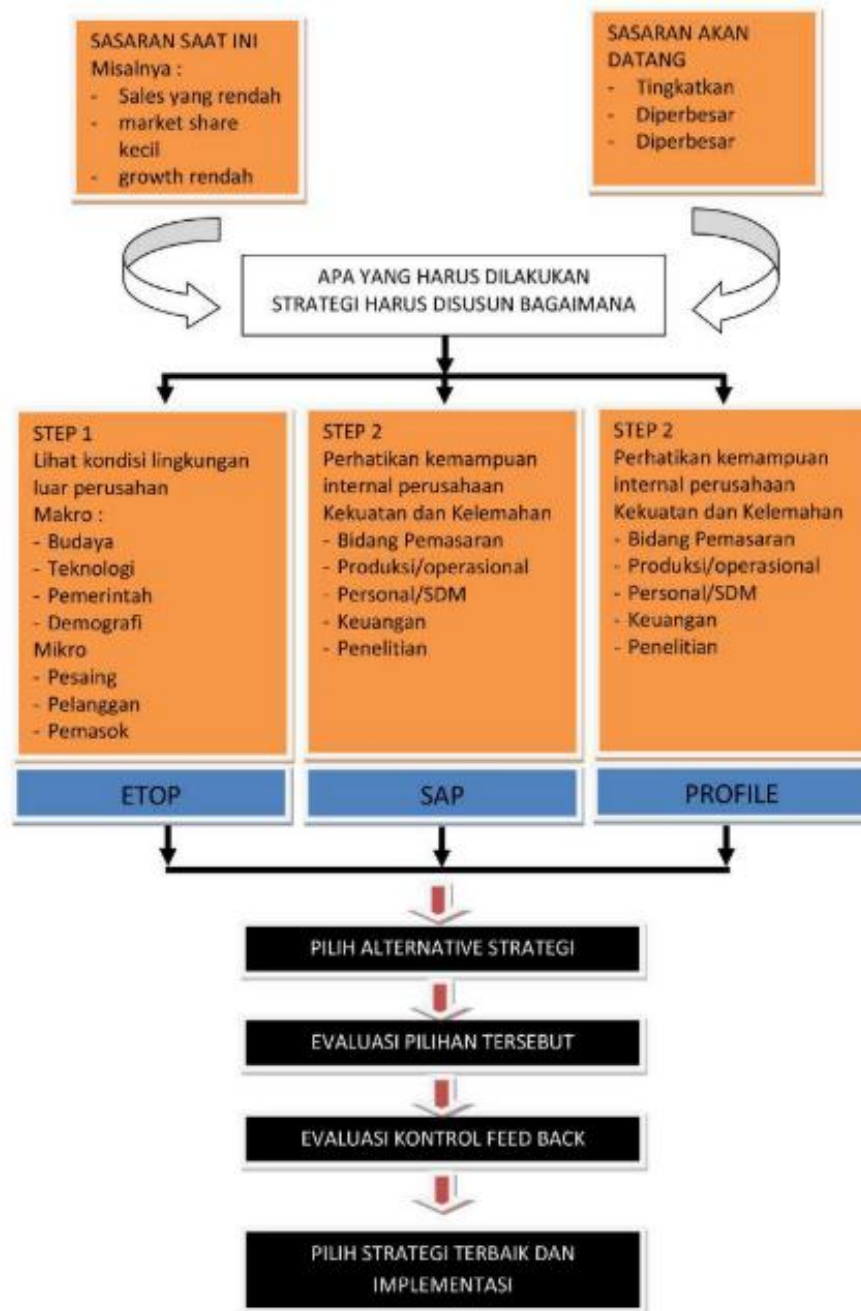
SASARAN SAAT INI
Misalnya :
- Sales yang rendah
- market share kecil
- growth rendah

SASARAN AKAN DATANG
- Tingkatkan
- Diperbesar
- Diperbesar

APA YANG HARUS DILAKUKAN
STRATEGI HARUS DISUSUN BAGAIMANA

STEP 1
Lihat kondisi lingkungan luar perusahaan
Makro :
- Budaya
- Teknologi
- Pemerintah
- Demografi
Mikro
- Pesaing
- Pelanggan
- Pemasok

ETOP

STEP 2
Perhatikan kemampuan internal perusahaan
Kekuatan dan Kelemahan
- Bidang Pemasaran
- Produksi/operasional
- Personal/SDM
- Keuangan
- Penelitian

SAP

STEP 2
Perhatikan kemampuan internal perusahaan
Kekuatan dan Kelemahan
- Bidang Pemasaran
- Produksi/operasional
- Personal/SDM
- Keuangan
- Penelitian

PROFILE

PILIH ALTERNATIVE STRATEGI

EVALUASI PILIHAN TERSEBUT

EVALUASI KONTROL FEED BACK

PILIH STRATEGI TERBAIK DAN IMPLEMENTASI